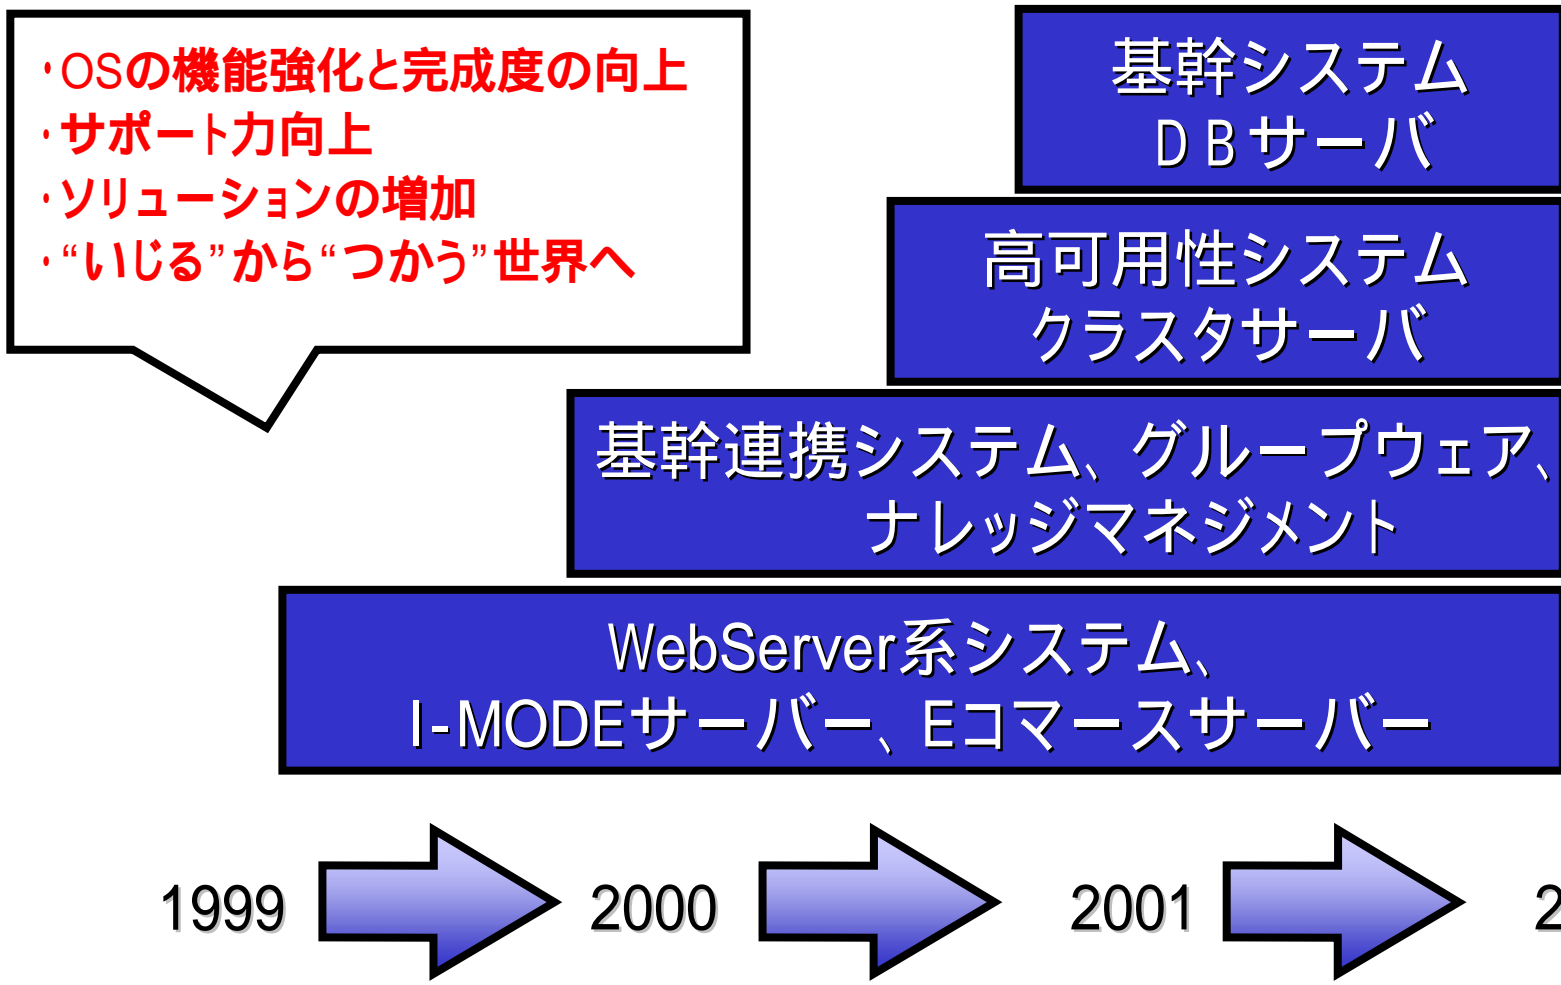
・OSの機能強化と完成度の向上
・サポート力向上
・ソリューションの増加
・“いじる”から“つかう”世界へ

基幹システム
ＤＢサーバ

高可用性システム
クラスタサーバ

基幹連携システム、グループウェア、
ナレッジマネジメント

WebServer系システム、
I-MODEサーバー、Eコマースサーバー

1999 2000 2001 2